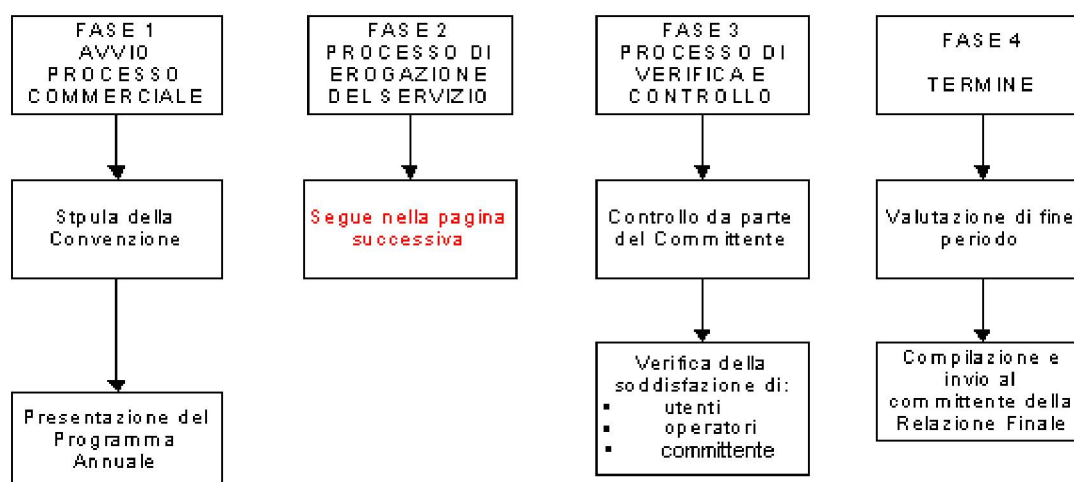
FASE 1
AVVIO
PROCESSO
COMMERCIALE

Stpula della Convenzione

Presentazione del Programma Annuale

FASE 2
PROCESSO DI
EROGAZIONE
DEL SERVIZIO

Segue nella pagina successiva

FASE 3
PROCESSO DI
VERIFICA E
CONTROLLO

Controllo da parte del Committente

Verifica della soddisfazione di:
- utenti
- operatori
- committente

FASE 4

TERMINE

Valutazione di fine periodo

Compilazione e invio al committente della Relazione Finale